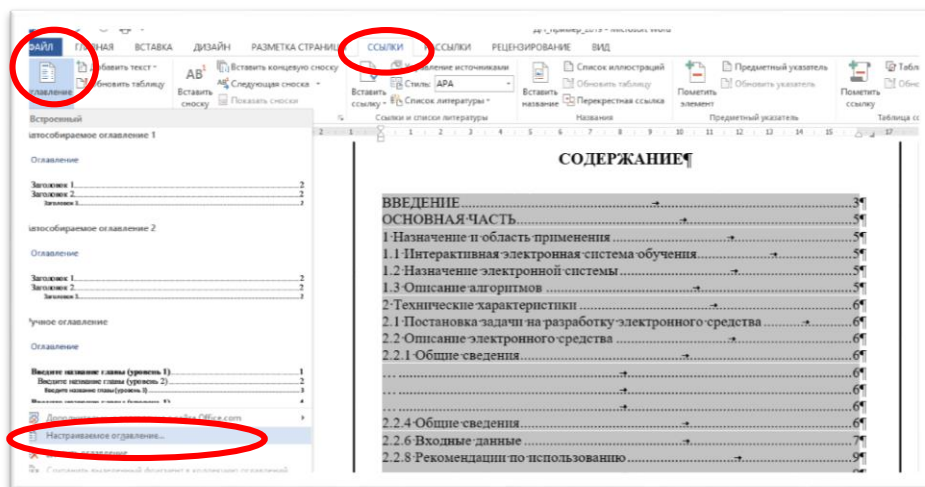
ДП_пример_2019 - Microsoft Word

ФАЙЛ ГЛАВНАЯ ВСТАВКА ДИЗАЙН РАЗМЕТКА СТРАНИЦЫ ССЫЛКИ РАССЫЛКИ РЕЦЕНЗИРОВАНИЕ ВИД

Добавить текст
Обновить таблицу
оглавление
Вставить сноску
Вставить концевую сноску
Следующая сноска
Показать сноски
Вставить ссылку
Управление источниками
Стиль: APA
Список литературы
Ссылки и списки литературы
Вставить название
Список иллюстраций
Обновить таблицу
Перекрестная ссылка
Названия
Пометить элемент
Предметный указатель
Обновить указатель
Предметный указатель
Пометить ссылку
Таблица
Обнов
Таблица сс

Встроенный
Автособираемое оглавление 1
Оглавление
Заголовок 1...........................................1
Заголовок 2...........................................1
Заголовок 3...........................................1
Автособираемое оглавление 2
Оглавление
Заголовок 1...........................................1
Заголовок 2...........................................1
Заголовок 3...........................................1
Ручное оглавление
Оглавление
Введите название главы (уровень 1)...........................1
Введите название главы (уровень 2)...........................2
Введите название главы (уровень 3)...........................3
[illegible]
Дополнительные оглавления с сайта Office.com
Настраиваемое оглавление...
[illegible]
Сохранить выделенный фрагмент в коллекцию оглавлений

СОДЕРЖАНИЕ¶

ВВЕДЕНИЕ.............................................3¶
ОСНОВНАЯ ЧАСТЬ.......................................5¶
1 Назначение и область применения...................5¶
1.1 Интерактивная электронная система обучения..........5¶
1.2 Назначение электронной системы......................5¶
1.3 Описание алгоритмов.................................5¶
2 Технические характеристики...........................6¶
2.1 Постановка задачи на разработку электронного средства.........6¶
2.2 Описание электронного средства........................6¶
2.2.1 Общие сведения.......................................6¶
...........................................................6¶
...........................................................6¶
...........................................................6¶
2.2.4 Общие сведения.......................................6¶
2.2.6 Входные данные.......................................7¶
2.2.8 Рекомендации по использованию.......................9¶